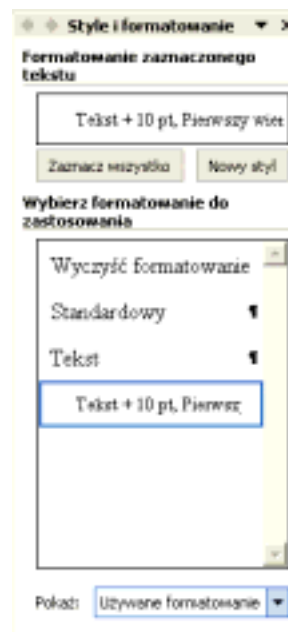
Style i formatowanie

Formatowanie zaznaczonego tekstu

Tekst + 10 pt, Pierwszy wier

Zaznacz wszystko

Nowy styl

Wybierz formatowanie do zastosowania

Wyczyść formatowanie

Standardowy ¶

Tekst ¶

Tekst + 10 pt, Pierwsz

Pokaż: Używane formatowanie